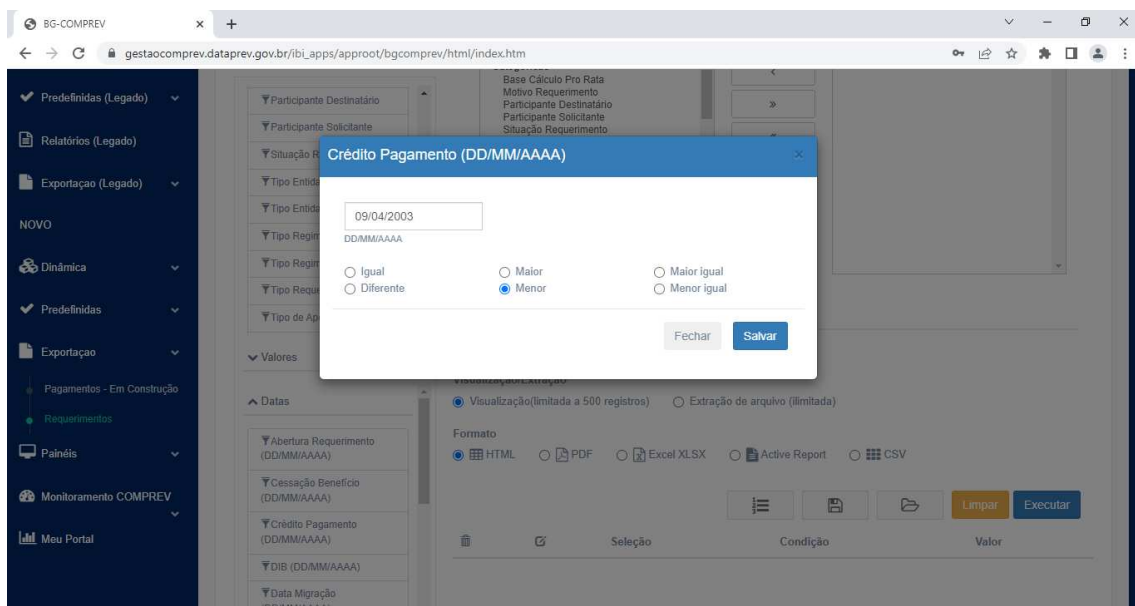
BG-COMPREV
gestaocomprev.dataprev.gov.br/ibi_apps/approot/bgcomprev/html/index.htm

Predefinidas (Legado)
Relatórios (Legado)
Exportaçao (Legado)
NOVO
Dinâmica
Predefinidas
Exportaçao
Pagamentos - Em Construção
Requerimentos
Painéis
Monitoramento COMPREV
Meu Portal

Participante Destinatário
Participante Solicitante
Situação R
Tipo Entid
Tipo Entid
Tipo Regim
Tipo Regim
Tipo Reque
Tipo de Ap
Valores
Datas
Abertura Requerimento (DD/MM/AAAA)
Cessação Benefício (DD/MM/AAAA)
Crédito Pagamento (DD/MM/AAAA)
DIB (DD/MM/AAAA)
Data Migração

Base Cálculo Pro Rata
Motivo Requerimento
Participante Destinatário
Participante Solicitante
Situação Requerimento

Crédito Pagamento (DD/MM/AAAA)
09/04/2003
DD/MM/AAAA
Igual
Diferente
Maior
Menor
Maior igual
Menor igual
Fechar
Salvar

Visualização(limitada a 500 registros)
Extração de arquivo (ilimitada)
Formato
HTML
PDF
Excel XLSX
Active Report
CSV
Limpar
Executar
Seleção
Condição
Valor